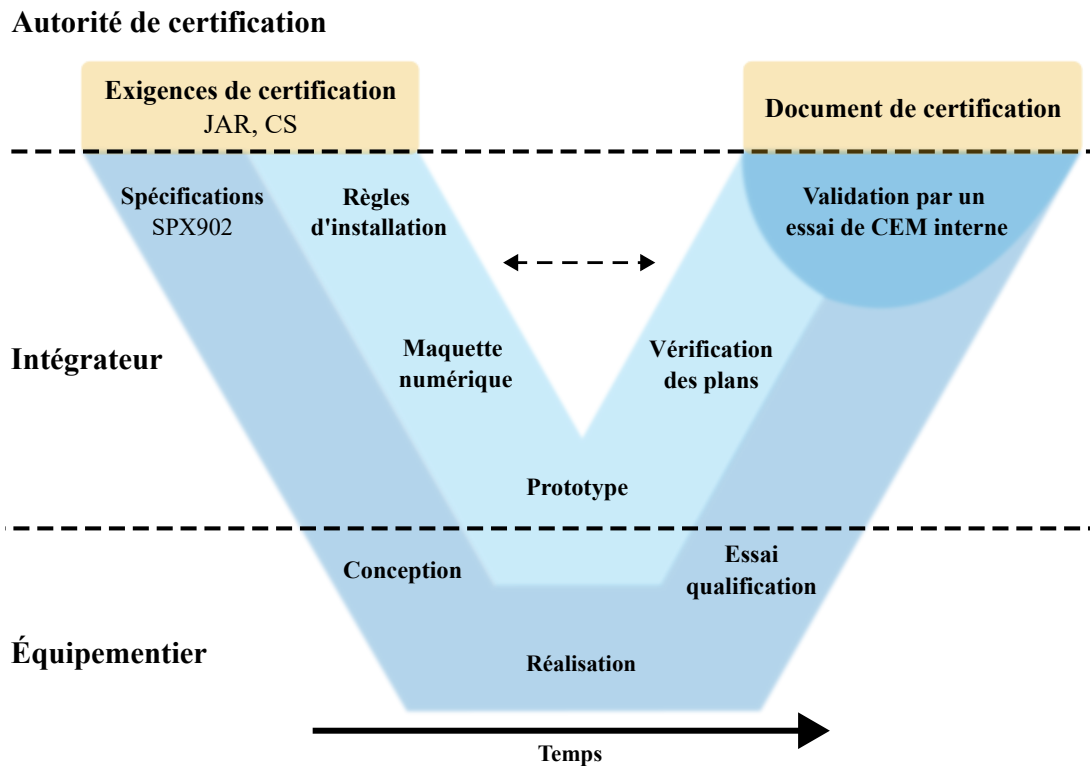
Autorité de certification

Exigences de certification
JAR, CS

Document de certification

Spécifications
SPX902

Règles
d'installation

Validation par un
essai de CEM interne

Intégrateur

Maquette
numérique

Vérification
des plans

Prototype

Conception

Essai
qualification

Équipementier

Réalisation

Temps